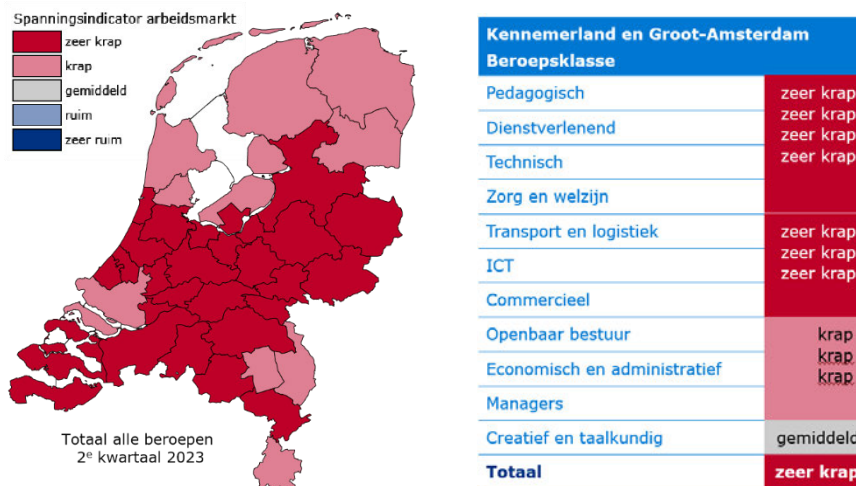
Spanningsindicator arbeidsmarkt
zeer krap
krap
gemiddeld
ruim
zeer ruim

Totaal alle beroepen
2$^{e}$ kwartaal 2023

| Kennemerland en Groot-Amsterdam Beroepsklasse | |
|---|---|
| Pedagogisch | zeer krap |
| Dienstverlenend | zeer krap |
| Technisch | zeer krap |
| Zorg en welzijn | zeer krap |
| Transport en logistiek | zeer krap |
| ICT | zeer krap |
| Commercieel | zeer krap |
| Openbaar bestuur | krap |
| Economisch en administratief | krap |
| Managers | krap |
| Creatief en taalkundig | gemiddeld |
| **Totaal** | **zeer krap** |